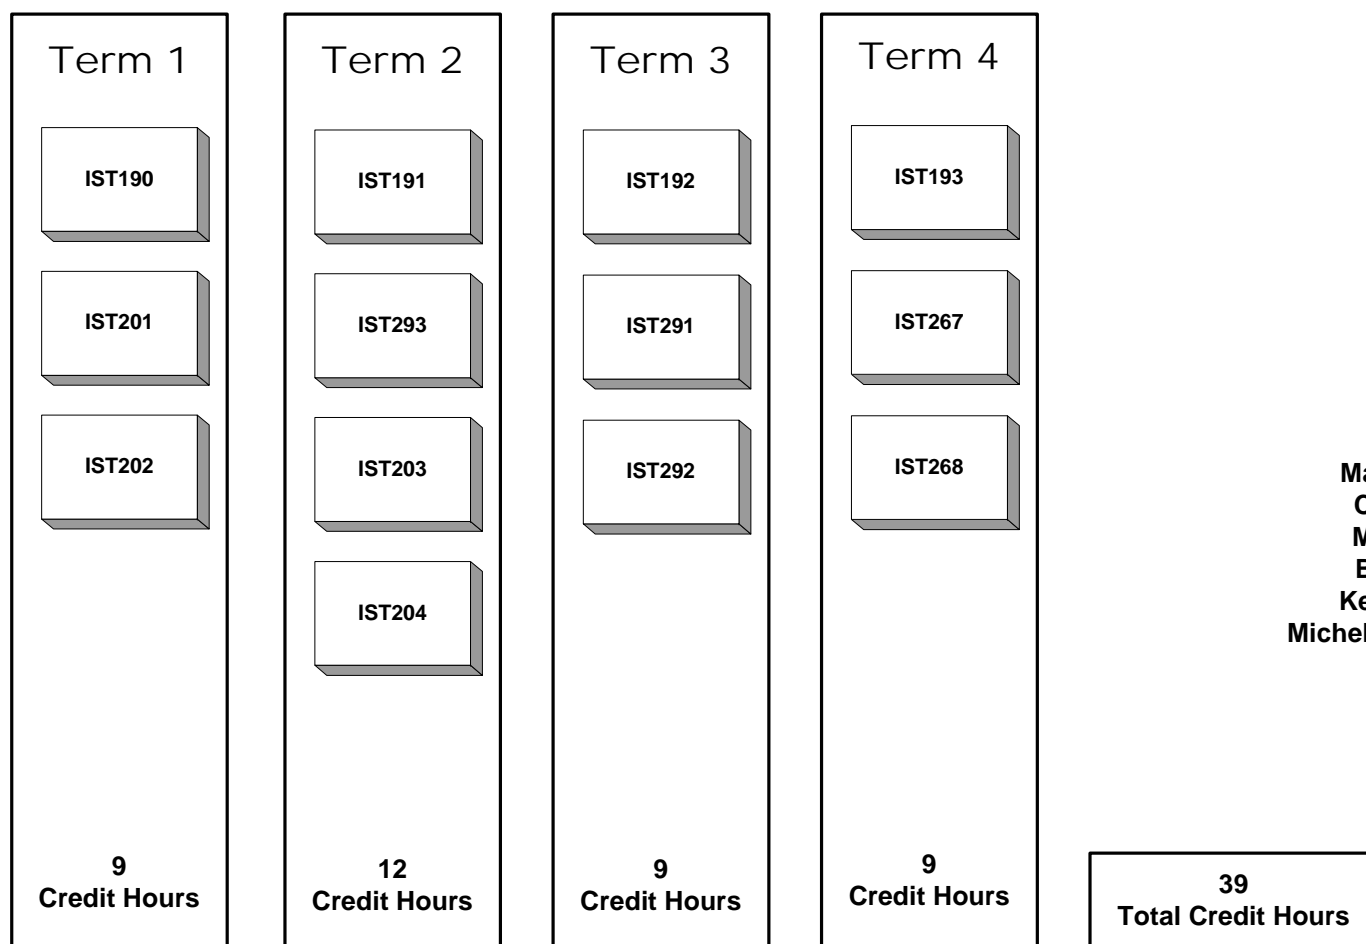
Term 1

IST190

IST201

IST202

9
Credit Hours

Term 2

IST191

IST293

IST203

IST204

12
Credit Hours

Term 3

IST192

IST291

IST292

9
Credit Hours

Term 4

IST193

IST267

IST268

9
Credit Hours

Ma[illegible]
C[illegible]
M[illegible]
E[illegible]
Ke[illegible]
Michel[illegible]

39
Total Credit Hours